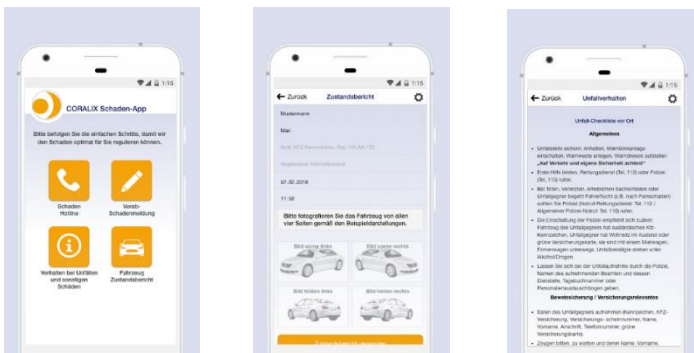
1:15

CORALIX Schaden-App

Bitte befolgen Sie die einfachen Schritte, damit wir den Schaden optimal für Sie regulieren können.

Schaden Hotline

Versicherungs-Schadenmeldung

Verhalten bei Unfällen und sonstigen Schäden

Fahrzeug Zustandsbericht

1:15

← Zurück Zustandsbericht

Mustermann

Max

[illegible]

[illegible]

07.02.2018

11:58

Bitte fotografieren Sie das Fahrzeug von allen vier Seiten gemäß den Beispieldarstellungen.

Bild vorne links

Bild vorne rechts

Bild hinten links

Bild hinten rechts

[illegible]

1:15

← Zurück Unfallverhalten

Unfall-Checkliste vor Ort

Allgemeines

Unfallstelle sichern: Anhalten, Warnblinkanlage einschalten, Warnweste anlegen, Warndreieck aufstellen. „Auf Verkehr und eigene Sicherheit achten!"

Erste Hilfe leisten, Rettungsdienst (Tel. 112) oder Polizei (Tel. 110) rufen.

Bei Toten, Verletzten, erheblichen Sachschäden oder Unfallgegner begehrt Fahrerflucht (z.B. nach Parkschaden) sollten Sie Polizei (Notruf-Rettungsdienst: Tel. 112 / Allgemeiner Polizei-Notruf: Tel. 110) rufen.

Eine Einschaltung der Polizei empfiehlt sich zudem: Fahrzeug des Unfallgegners hat ausländisches Kfz-Kennzeichen, Unfallgegner hat Wohnsitz im Ausland oder grüne Versicherungskarte, sie sind mit einem Mietwagen, Firmenwagen unterwegs, Unfallbeteiligte stehen unter Alkohol/Drogen.

Lassen Sie sich bei der Unfallaufnahme durch die Polizei, Namen des aufnehmenden Beamten und dessen Dienststelle, Tagebuchnummer oder Personalienaustausch geben.

Beweissicherung / Versicherungsnachweise

Daten des Unfallgegners aufnehmen (Kennzeichen, KFZ-Versicherung, Versicherungs- scheinnummer, Name, Vorname, Anschrift, Telefonnummer, grüne Versicherungskarte).

Zeugen bitten, zu warten und deren Name, Vorname, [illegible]